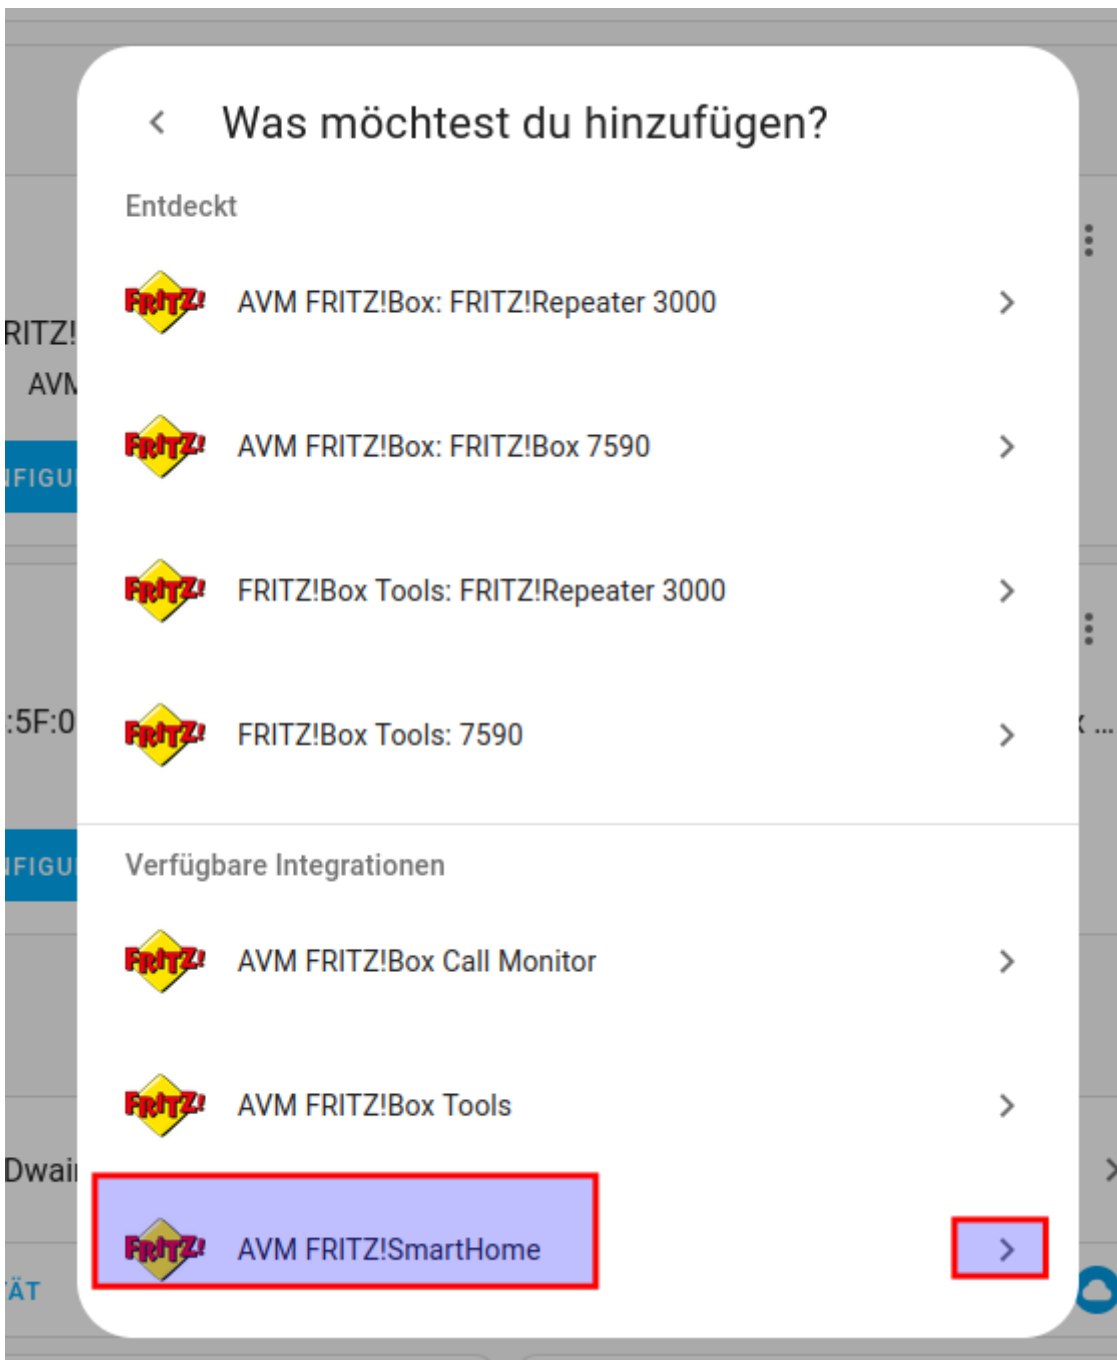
RITZ!
AVM
IFIGU
:5F:0
IFIGU
Dwai
ÄT

Was möchtest du hinzufügen?

Entdeckt

FRITZ! AVM FRITZ!Box: FRITZ!Repeater 3000

FRITZ! AVM FRITZ!Box: FRITZ!Box 7590

FRITZ! FRITZ!Box Tools: FRITZ!Repeater 3000

FRITZ! FRITZ!Box Tools: 7590

Verfügbare Integrationen

FRITZ! AVM FRITZ!Box Call Monitor

FRITZ! AVM FRITZ!Box Tools

FRITZ! AVM FRITZ!SmartHome